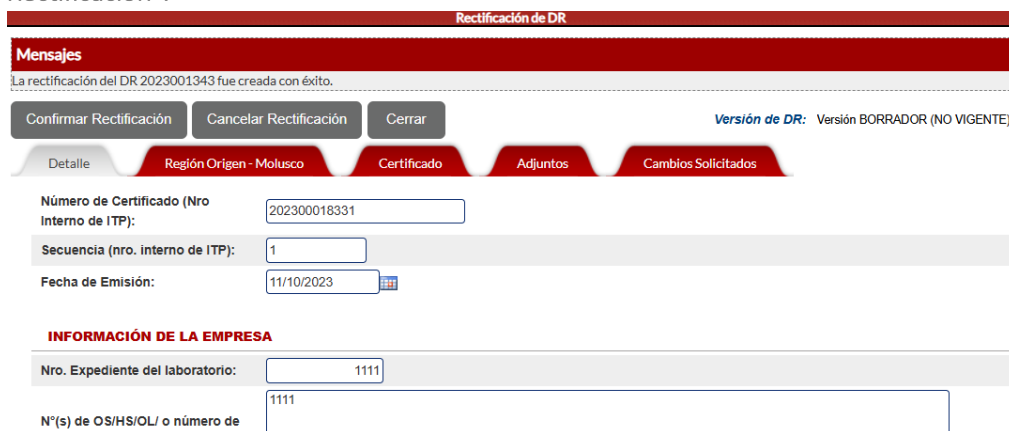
Rectificación de DR

Mensajes

La rectificación del DR 2023001343 fue creada con éxito.

Confirmar Rectificación | Cancelar Rectificación | Cerrar

Versión de DR: Versión BORRADOR (NO VIGENTE)

Detalle | Región Origen - Molusco | Certificado | Adjuntos | Cambios Solicitados

Número de Certificado (Nro Interno de ITP): 202300018331

Secuencia (nro. interno de ITP): 1

Fecha de Emisión: 11/10/2023

INFORMACIÓN DE LA EMPRESA

Nro. Expediente del laboratorio: 1111

N°(s) de OS/HS/OL/ o número de

1111